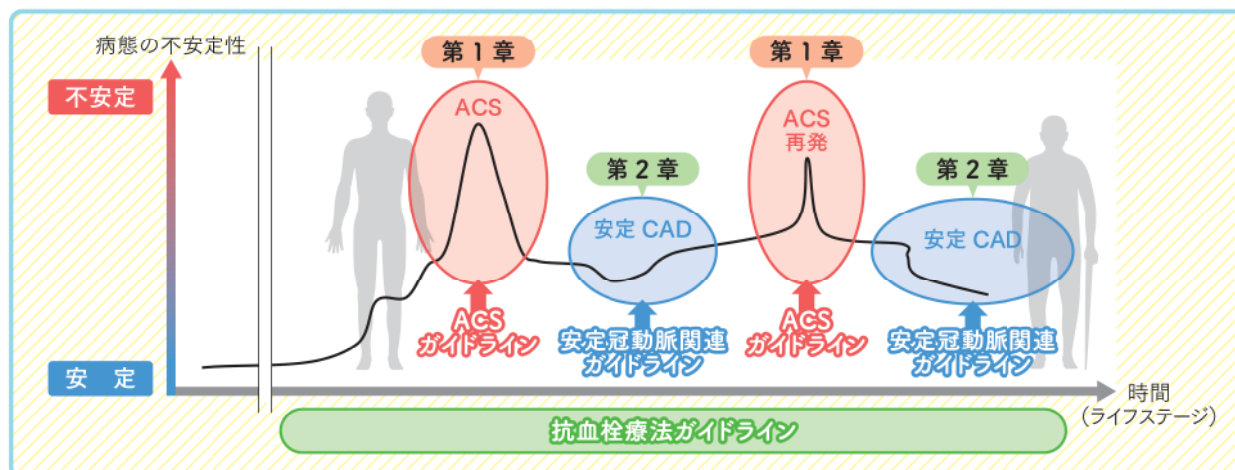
病態の不安定性

不安定

安　定

第１章

ACS

第２章

安定 CAD

第１章

ACS
再発

第２章

安定 CAD

ACS
ガイドライン

安定冠動脈関連
ガイドライン

ACS
ガイドライン

安定冠動脈関連
ガイドライン

時間
（ライフステージ）

抗血栓療法ガイドライン